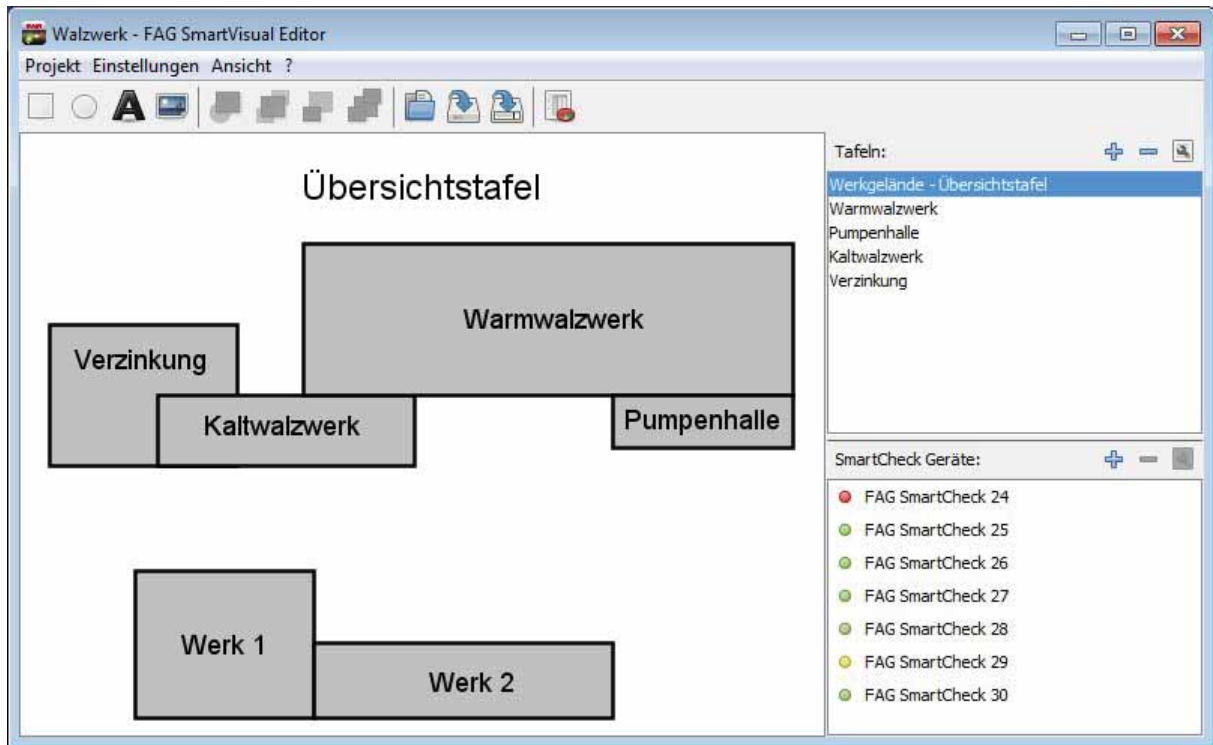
Walzwerk - FAG SmartVisual Editor

Projekt Einstellungen Ansicht ?

Übersichtstafel

Warmwalzwerk

Verzinkung

Kaltwalzwerk

Pumpenhalle

Werk 1

Werk 2

Tafeln:

Werkgelände - Übersichtstafel
Warmwalzwerk
Pumpenhalle
Kaltwalzwerk
Verzinkung

SmartCheck Geräte:

FAG SmartCheck 24
FAG SmartCheck 25
FAG SmartCheck 26
FAG SmartCheck 27
FAG SmartCheck 28
FAG SmartCheck 29
FAG SmartCheck 30